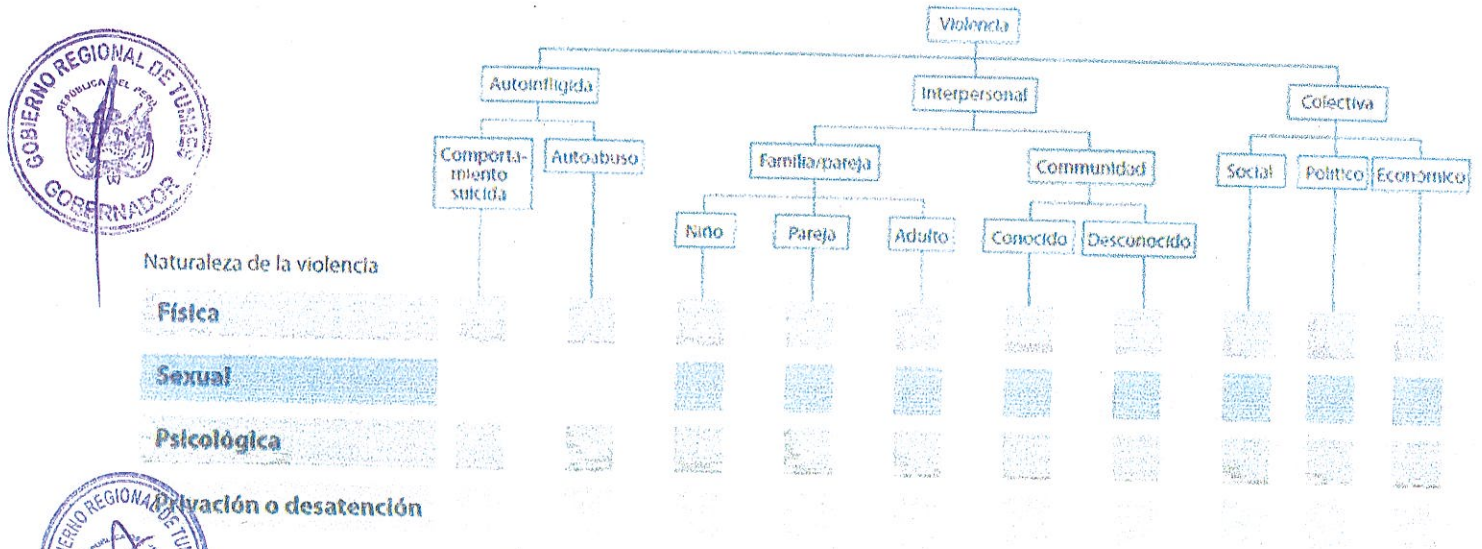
GOBIERNO REGIONAL DE TUMBES
REPUBLICA DEL PERU
GOBERNADOR

Violencia

Autoinfligida

Interpersonal

Colectiva

Comportamiento suicida

Autoabuso

Familia/pareja

Communidad

Social

Político

Económico

Niño

Pareja

Adulto

Conocido

Desconocido

Naturaleza de la violencia

Física

Sexual

Psicológica

Privación o desatención

GOBIERNO REGIONAL DE TUMBES